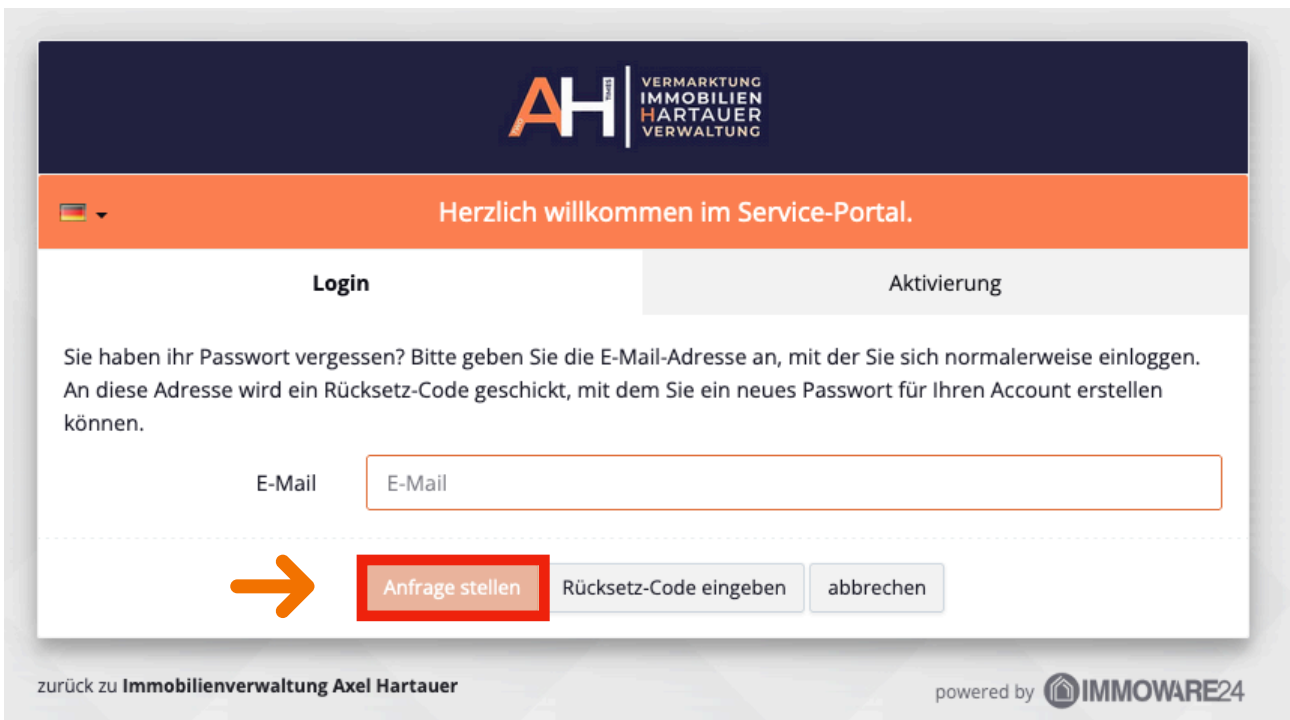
AH VERMARKTUNG IMMOBILIEN HARTAUER VERWALTUNG

Herzlich willkommen im Service-Portal.

Login

Aktivierung

Sie haben ihr Passwort vergessen? Bitte geben Sie die E-Mail-Adresse an, mit der Sie sich normalerweise einloggen. An diese Adresse wird ein Rücksetz-Code geschickt, mit dem Sie ein neues Passwort für Ihren Account erstellen können.

E-Mail

E-Mail

Anfrage stellen

Rücksetz-Code eingeben

abbrechen

zurück zu **Immobilienverwaltung Axel Hartauer**

powered by IMMOWARE24